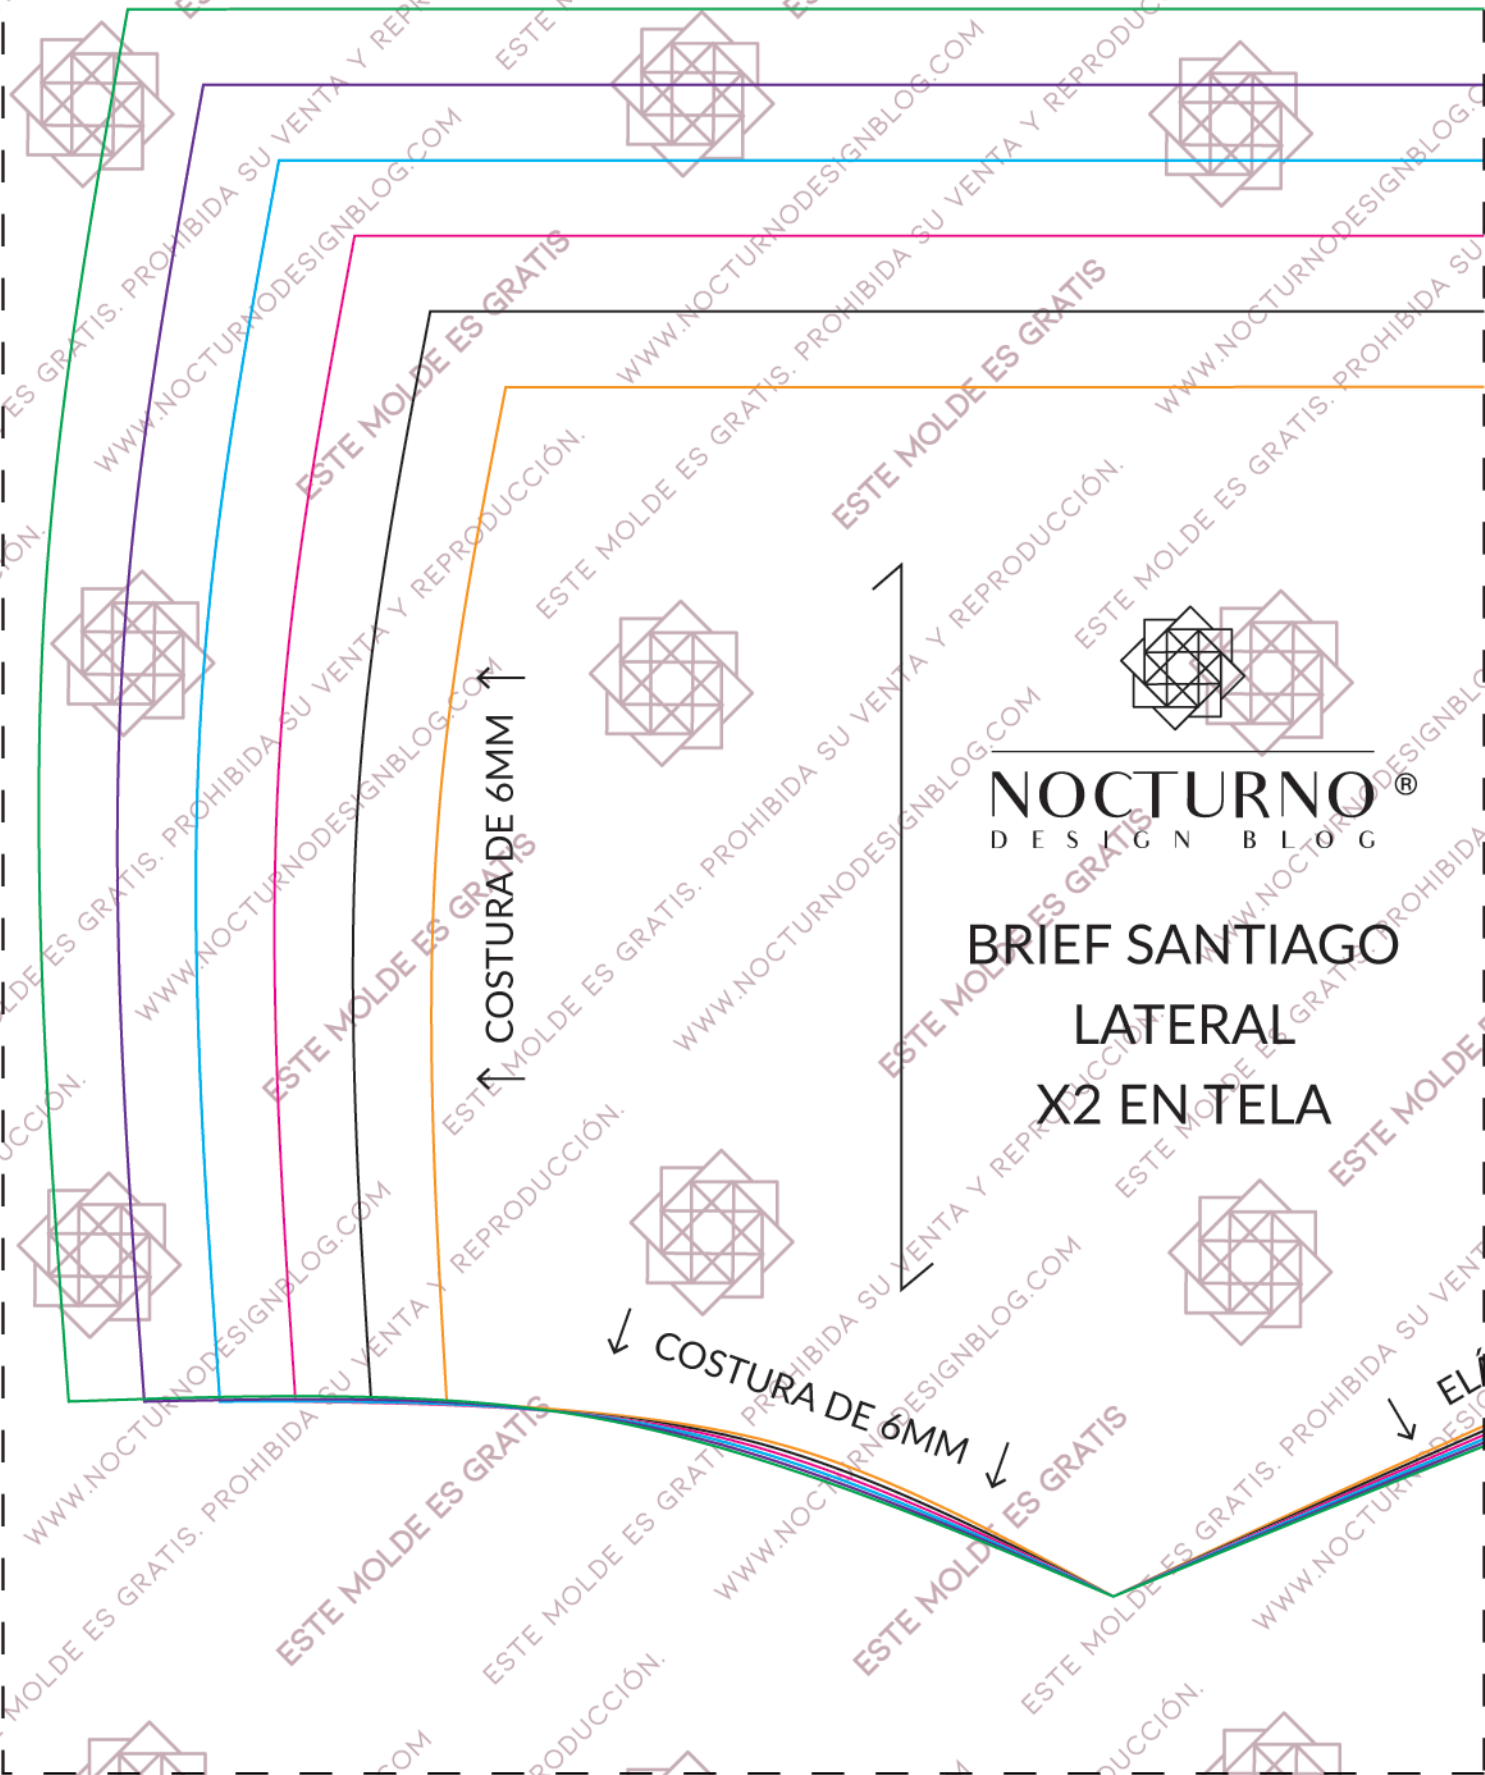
NOCTURNO®
DESIGN BLOG

BRIEF SANTIAGO
LATERAL
X2 EN TELA

COSTURA DE 6MM

COSTURA DE 6MM

ELÁ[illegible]

ESTE MOLDE ES GRATIS

WWW.NOCTURNODESIGNBLOG.COM

ESTE MOLDE ES GRATIS. PROHIBIDA SU VENTA Y REPRODUCCIÓN.